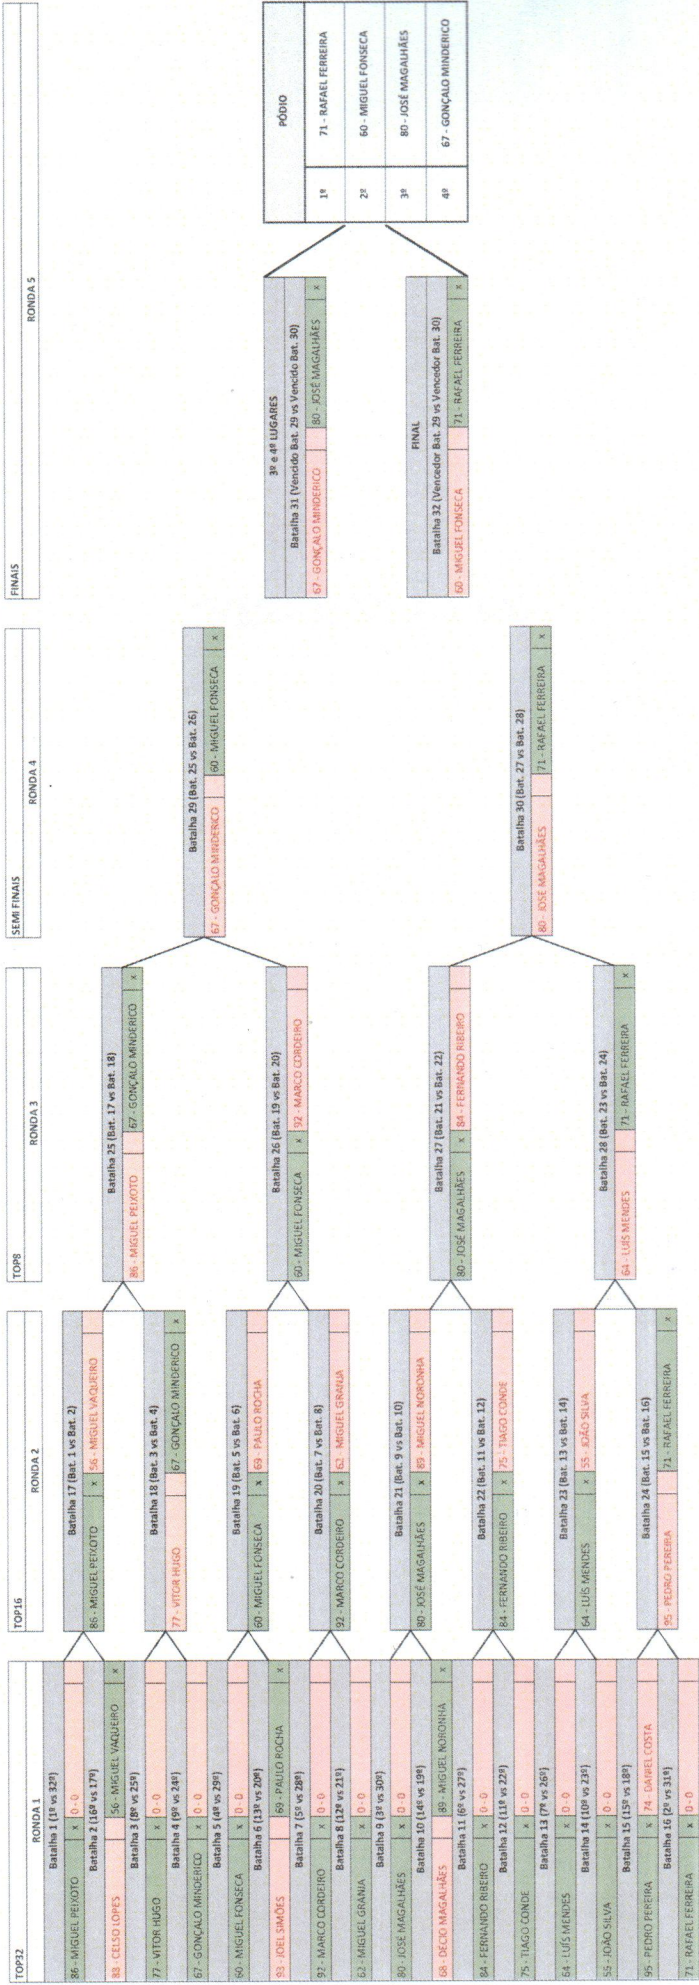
TOP32
RONDA 1
Batalha 1 (1º vs 32º)
86 - MIGUEL PEIXOTO | x | 0 - 0
Batalha 2 (16º vs 17º)
83 - CELSO LOPES | 56 - MIGUEL VAQUEIRO | x
Batalha 3 (8º vs 25º)
77 - VITOR HUGO | x | 0 - 0
Batalha 4 (9º vs 24º)
67 - GONÇALO MINDERICO | x | 0 - 0
Batalha 5 (4º vs 29º)
60 - MIGUEL FONSECA | x | 0 - 0
Batalha 6 (13º vs 20º)
93 - JOEL SIMÕES | 69 - PAULO ROCHA | x
Batalha 7 (5º vs 28º)
92 - MARCO CORDEIRO | x | 0 - 0
Batalha 8 (12º vs 21º)
62 - MIGUEL GRANJA | x | 0 - 0
Batalha 9 (3º vs 30º)
80 - JOSÉ MAGALHÃES | x | 0 - 0
Batalha 10 (14º vs 19º)
68 - DÉCIO MAGALHÃES | 89 - MIGUEL NORONHA | x
Batalha 11 (6º vs 27º)
84 - FERNANDO RIBEIRO | x | 0 - 0
Batalha 12 (11º vs 22º)
75 - TIAGO CONDE | x | 0 - 0
Batalha 13 (7º vs 26º)
64 - LUÍS MENDES | x | 0 - 0
Batalha 14 (10º vs 23º)
55 - JOÃO SILVA | x | 0 - 0
Batalha 15 (15º vs 18º)
95 - PEDRO PEREIRA | x | 74 - DANIEL COSTA
Batalha 16 (2º vs 31º)
71 - RAFAEL FERREIRA | x | 0 - 0

TOP16
RONDA 2
Batalha 17 (Bat. 1 vs Bat. 2)
86 - MIGUEL PEIXOTO | x | 56 - MIGUEL VAQUEIRO
Batalha 18 (Bat. 3 vs Bat. 4)
77 - VITOR HUGO | 67 - GONÇALO MINDERICO | x
Batalha 19 (Bat. 5 vs Bat. 6)
60 - MIGUEL FONSECA | x | 69 - PAULO ROCHA
Batalha 20 (Bat. 7 vs Bat. 8)
92 - MARCO CORDEIRO | x | 62 - MIGUEL GRANJA
Batalha 21 (Bat. 9 vs Bat. 10)
80 - JOSÉ MAGALHÃES | x | 89 - MIGUEL NORONHA
Batalha 22 (Bat. 11 vs Bat. 12)
84 - FERNANDO RIBEIRO | x | 75 - TIAGO CONDE
Batalha 23 (Bat. 13 vs Bat. 14)
64 - LUÍS MENDES | x | 55 - JOÃO SILVA
Batalha 24 (Bat. 15 vs Bat. 16)
95 - PEDRO PEREIRA | 71 - RAFAEL FERREIRA | x

TOP8
RONDA 3
Batalha 25 (Bat. 17 vs Bat. 18)
86 - MIGUEL PEIXOTO | 67 - GONÇALO MINDERICO | x
Batalha 26 (Bat. 19 vs Bat. 20)
60 - MIGUEL FONSECA | x | 92 - MARCO CORDEIRO
Batalha 27 (Bat. 21 vs Bat. 22)
80 - JOSÉ MAGALHÃES | x | 84 - FERNANDO RIBEIRO
Batalha 28 (Bat. 23 vs Bat. 24)
64 - LUÍS MENDES | 71 - RAFAEL FERREIRA | x

SEMI FINAIS
RONDA 4
Batalha 29 (Bat. 25 vs Bat. 26)
67 - GONÇALO MINDERICO | 60 - MIGUEL FONSECA | x
Batalha 30 (Bat. 27 vs Bat. 28)
80 - JOSÉ MAGALHÃES | 71 - RAFAEL FERREIRA | x

FINAIS
RONDA 5
3º e 4º LUGARES
Batalha 31 (Vencido Bat. 29 vs Vencido Bat. 30)
67 - GONÇALO MINDERICO | 80 - JOSÉ MAGALHÃES | x
FINAL
Batalha 32 (Vencedor Bat. 29 vs Vencedor Bat. 30)
60 - MIGUEL FONSECA | 71 - RAFAEL FERREIRA | x

| PÓDIO | |
|---|---|
| 1º | 71 - RAFAEL FERREIRA |
| 2º | 60 - MIGUEL FONSECA |
| 3º | 80 - JOSÉ MAGALHÃES |
| 4º | 67 - GONÇALO MINDERICO |